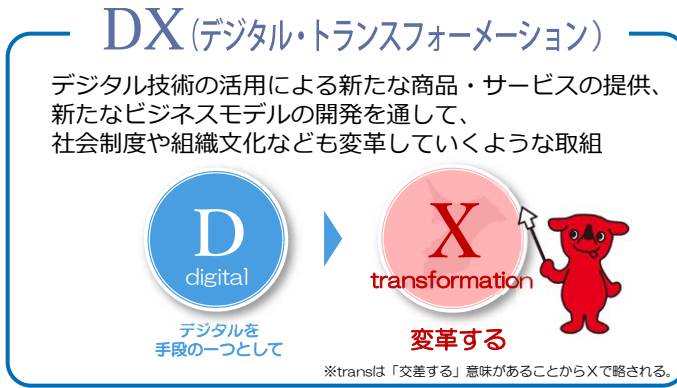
DX（デジタル・トランスフォーメーション）

デジタル技術の活用による新たな商品・サービスの提供、新たなビジネスモデルの開発を通して、社会制度や組織文化なども変革していくような取組

D
digital

デジタルを
手段の一つとして

X
transformation

変革する

※transは「交差する」意味があることからXで略される。